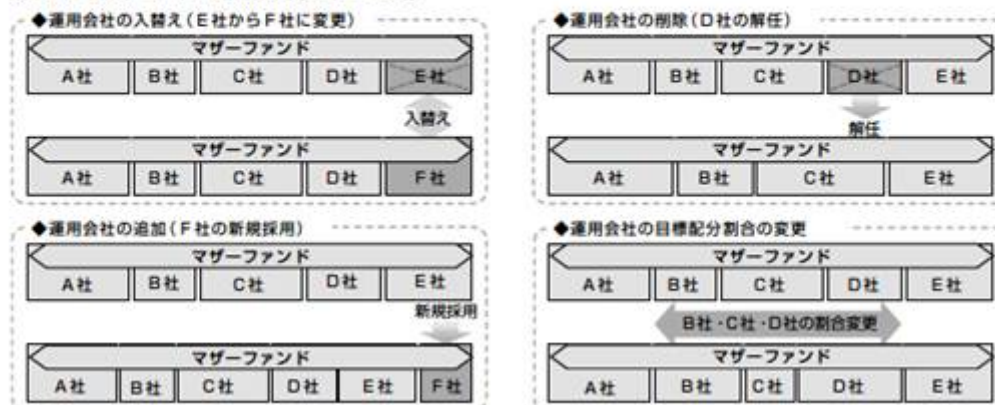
◆運用会社の入替え（E社からF社に変更）

マザーファンド

A社 B社 C社 D社 E社

入替え

マザーファンド

A社 B社 C社 D社 F社

◆運用会社の削除（D社の解任）

マザーファンド

A社 B社 C社 D社 E社

解任

マザーファンド

A社 B社 C社 E社

◆運用会社の追加（F社の新規採用）

マザーファンド

A社 B社 C社 D社 E社

新規採用

マザーファンド

A社 B社 C社 D社 E社 F社

◆運用会社の目標配分割合の変更

マザーファンド

A社 B社 C社 D社 E社

B社・C社・D社の割合変更

マザーファンド

A社 B社 C社 D社 E社